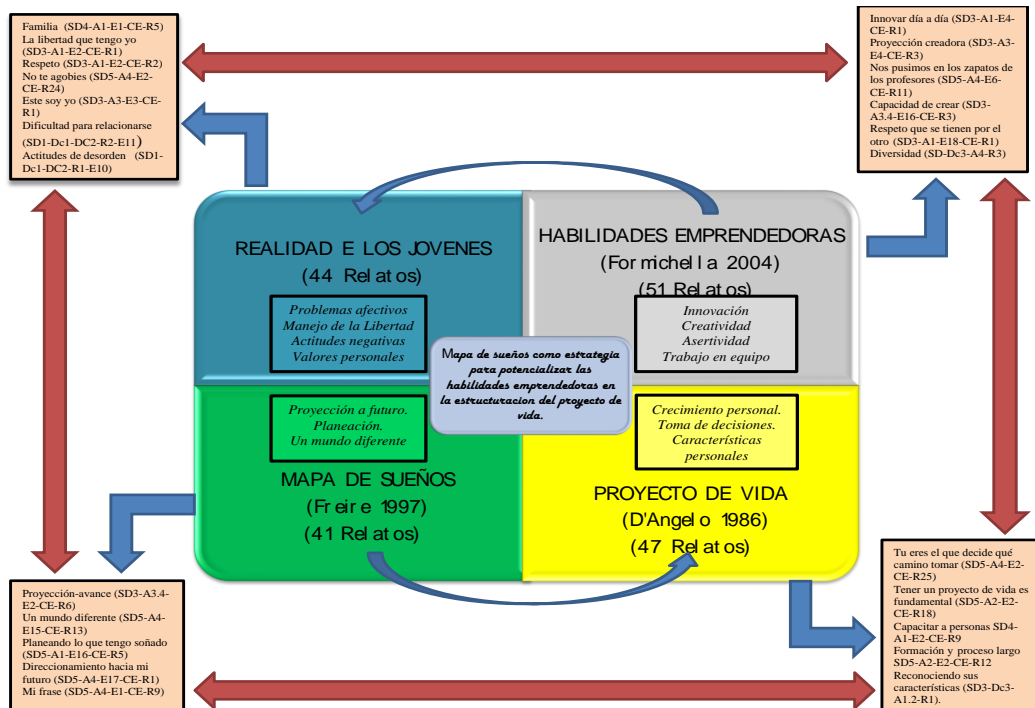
Familia (SD4-A1-E1-CE-R5)
La libertad que tengo yo (SD3-A1-E2-CE-R1)
Respeto (SD3-A1-E2-CE-R2)
No te agobies (SD5-A4-E2-CE-R24)
Este soy yo (SD3-A3-E3-CE-R1)
Dificultad para relacionarse (SD1-Dc1-DC2-R2-E11)
Actitudes de desorden (SD1-Dc1-DC2-R1-E10)

Innovar día a día (SD3-A1-E4-CE-R1)
Proyección creadora (SD3-A3-E4-CE-R3)
Nos pusimos en los zapatos de los profesores (SD5-A4-E6-CE-R11)
Capacidad de crear (SD3-A3.4-E16-CE-R3)
Respeto que se tienen por el otro (SD3-A1-E18-CE-R1)
Diversidad (SD-Dc3-A4-R3)

REALIDAD E LOS JOVENES
(44 Relatos)

Problemas afectivos
Manejo de la Libertad
Actitudes negativas
Valores personales

HABILIDADES EMPRENDEDORAS
(Formichella 2004)
(51 Relatos)

Innovación
Creatividad
Asertividad
Trabajo en equipo

Mapa de sueños como estrategia para potencializar las habilidades emprendedoras en la estructuracion del proyecto de vida.

Proyección a futuro.
Planeación.
Un mundo diferente

MAPA DE SUEÑOS
(Freire 1997)
(41 Relatos)

Crecimiento personal.
Toma de decisiones.
Características personales

PROYECTO DE VIDA
(D'Angelo 1986)
(47 Relatos)

Proyección-avance (SD3-A3.4-E2-CE-R6)
Un mundo diferente (SD5-A4-E15-CE-R13)
Planeando lo que tengo soñado (SD5-A1-E16-CE-R5)
Direccionamiento hacia mi futuro (SD5-A4-E17-CE-R1)
Mi frase (SD5-A4-E1-CE-R9)

Tu eres el que decide qué camino tomar (SD5-A4-E2-CE-R25)
Tener un proyecto de vida es fundamental (SD5-A2-E2-CE-R18)
Capacitar a personas SD4-A1-E2-CE-R9
Formación y proceso largo SD5-A2-E2-CE-R12
Reconociendo sus características (SD3-Dc3-A1.2-R1).